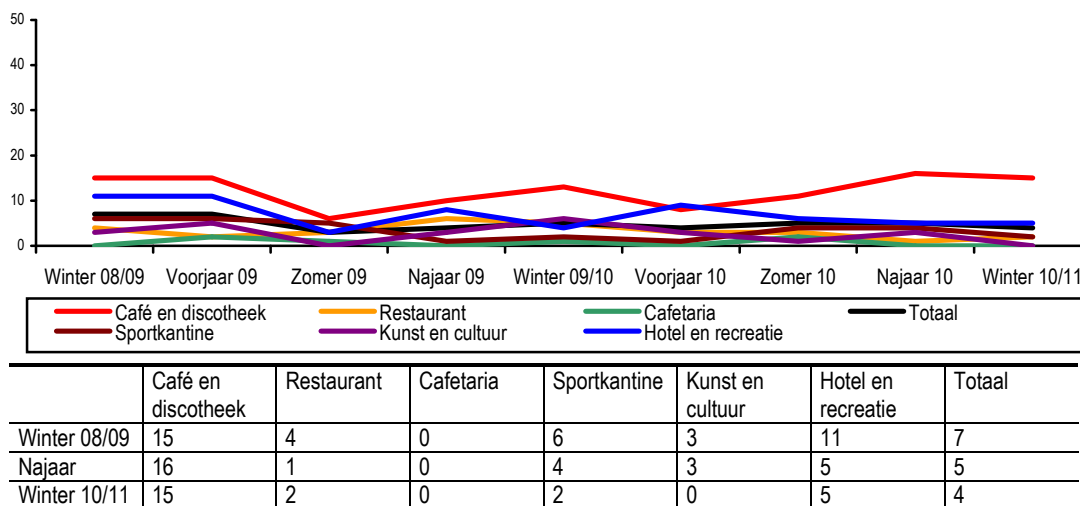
50
40
30
20
10
0

Winter 08/09 Voorjaar 09 Zomer 09 Najaar 09 Winter 09/10 Voorjaar 10 Zomer 10 Najaar 10 Winter 10/11

Café en discotheek
Restaurant
Cafetaria
Totaal
Sportkantine
Kunst en cultuur
Hotel en recreatie

| | Café en discotheek | Restaurant | Cafetaria | Sportkantine | Kunst en cultuur | Hotel en recreatie | Totaal |
|---|---|---|---|---|---|---|---|
| Winter 08/09 | 15 | 4 | 0 | 6 | 3 | 11 | 7 |
| Najaar | 16 | 1 | 0 | 4 | 3 | 5 | 5 |
| Winter 10/11 | 15 | 2 | 0 | 2 | 0 | 5 | 4 |